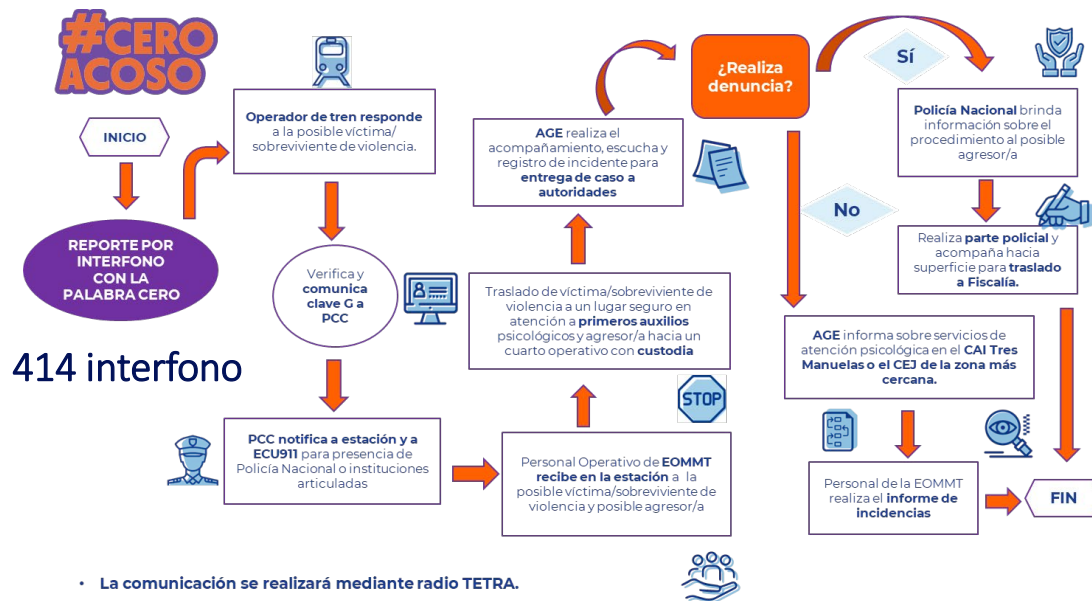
#CERO ACOSO

INICIO

REPORTE POR INTERFONO CON LA PALABRA CERO

414 interfono

Operador de tren responde a la posible víctima/ sobreviviente de violencia.

Verifica y comunica clave G a PCC

PCC notifica a estación y a ECU911 para presencia de Policía Nacional o instituciones articuladas

Personal Operativo de EOMMT recibe en la estación a la posible víctima/sobreviviente de violencia y posible agresor/a

STOP

Traslado de víctima/sobreviviente de violencia a un lugar seguro en atención a primeros auxilios psicológicos y agresor/a hacia un cuarto operativo con custodia

AGE realiza el acompañamiento, escucha y registro de incidente para entrega de caso a autoridades

¿Realiza denuncia?

Sí

No

Policía Nacional brinda información sobre el procedimiento al posible agresor/a

Realiza parte policial y acompaña hacia superficie para traslado a Fiscalía.

AGE informa sobre servicios de atención psicológica en el CAI Tres Manuelas o el CEJ de la zona más cercana.

Personal de la EOMMT realiza el informe de incidencias

FIN

• La comunicación se realizará mediante radio TETRA.